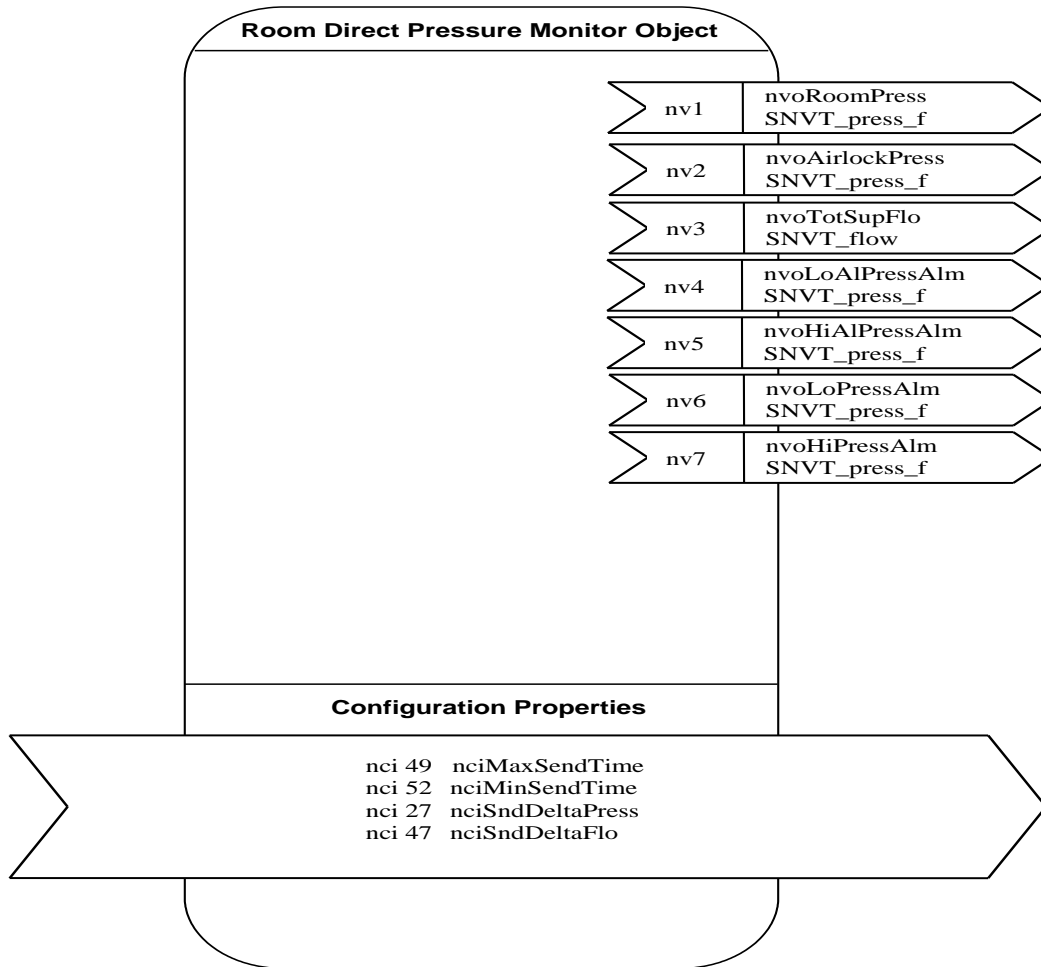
Room Direct Pressure Monitor Object

nv1 nvoRoomPress SNVT_press_f

nv2 nvoAirlockPress SNVT_press_f

nv3 nvoTotSupFlo SNVT_flow

nv4 nvoLoAlPressAlm SNVT_press_f

nv5 nvoHiAlPressAlm SNVT_press_f

nv6 nvoLoPressAlm SNVT_press_f

nv7 nvoHiPressAlm SNVT_press_f

Configuration Properties

nci 49 nciMaxSendTime
nci 52 nciMinSendTime
nci 27 nciSndDeltaPress
nci 47 nciSndDeltaFlo